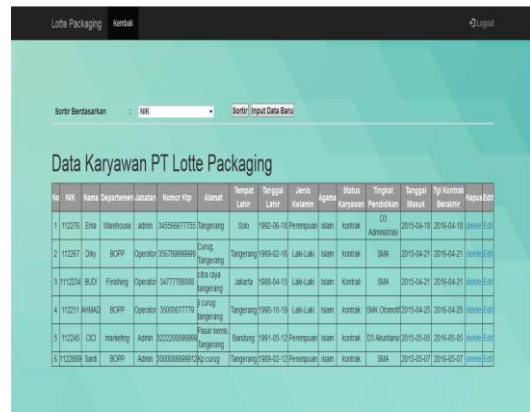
Lotte Packaging Kembali

Logout

Sortir Berdasarkan : NIK Sortir Input Data Baru

Data Karyawan PT Lotte Packaging

| No | NIK | Nama | Departemen | Jabatan | Nomor Ktp | Alamat | Tempat Lahir | Tanggal Lahir | Jenis Kelamin | Agama | Status Karyawan | Tingkat Pendidikan | Tanggal Masuk | Tgl Kontrak Berakhir | Hapus | Edit |
|---|---|---|---|---|---|---|---|---|---|---|---|---|---|---|---|---|
| 1 | 112276 | Ema | Warehouse | admin | 345566677755 | Tangerang | Solo | 1992-06-18 | Perempuan | islam | kontrak | D3 Administrasi | 2015-04-18 | 2016-04-18 | delete | Edit |
| 2 | 112267 | Dity | BOPP | Operator | 356789999999 | Curug, Tangerang | Tangerang | 1989-02-18 | Laki-Laki | islam | kontrak | SMA | 2015-04-21 | 2016-04-21 | delete | Edit |
| 3 | 1112234 | BUDI | Finishing | Operator | 34777788888 | citra raya tangerang | Jakarta | 1988-04-13 | Laki-Laki | islam | kontrak | SMA | 2015-04-21 | 2016-04-21 | delete | Edit |
| 4 | 112211 | AHMAD | BOPP | Operator | 35000077779 | jl curug tangerang | Tangerang | 1990-10-19 | Laki-Laki | islam | kontrak | SMK Otomotif | 2015-04-25 | 2016-04-25 | delete | Edit |
| 5 | 112245 | CICI | marketing | Admin | 3222200099999 | Pasar kemis, Tangerang | Bandung | 1991-05-12 | Perempuan | islam | kontrak | D3 Akuntansi | 2015-05-05 | 2016-05-05 | delete | Edit |
| 6 | 1122888 | Santi | BOPP | Admin | 3000088889991 | Kp curug | Tangerang | 1989-02-12 | Perempuan | islam | kontrak | SMA | 2015-05-07 | 2016-05-07 | delete | Edit |